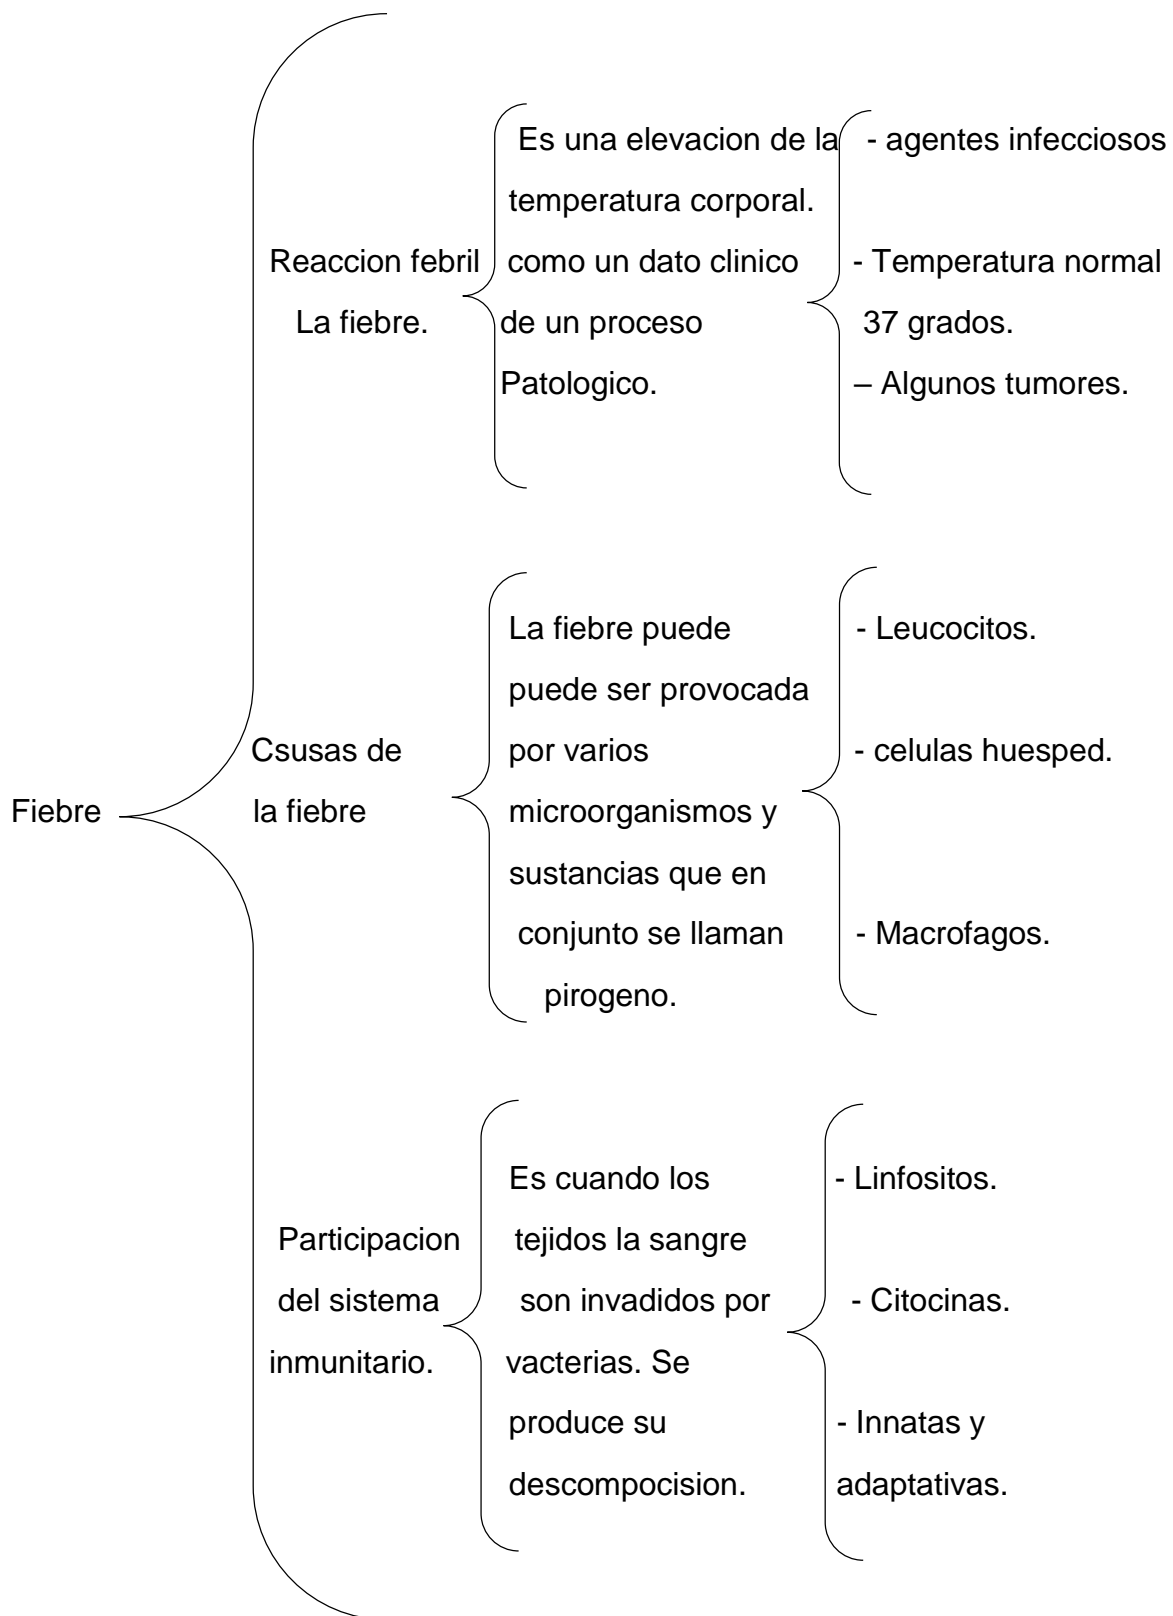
Fiebre

Reaccion febril La fiebre.

Es una elevacion de la temperatura corporal. como un dato clinico de un proceso Patologico.

- agentes infecciosos

- Temperatura normal 37 grados.

– Algunos tumores.

Csusas de la fiebre

La fiebre puede puede ser provocada por varios microorganismos y sustancias que en conjunto se llaman pirogeno.

- Leucocitos.

- celulas huesped.

- Macrofagos.

Participacion del sistema inmunitario.

Es cuando los tejidos la sangre son invadidos por vacterias. Se produce su descompocision.

- Linfositos.

- Citocinas.

- Innatas y adaptativas.